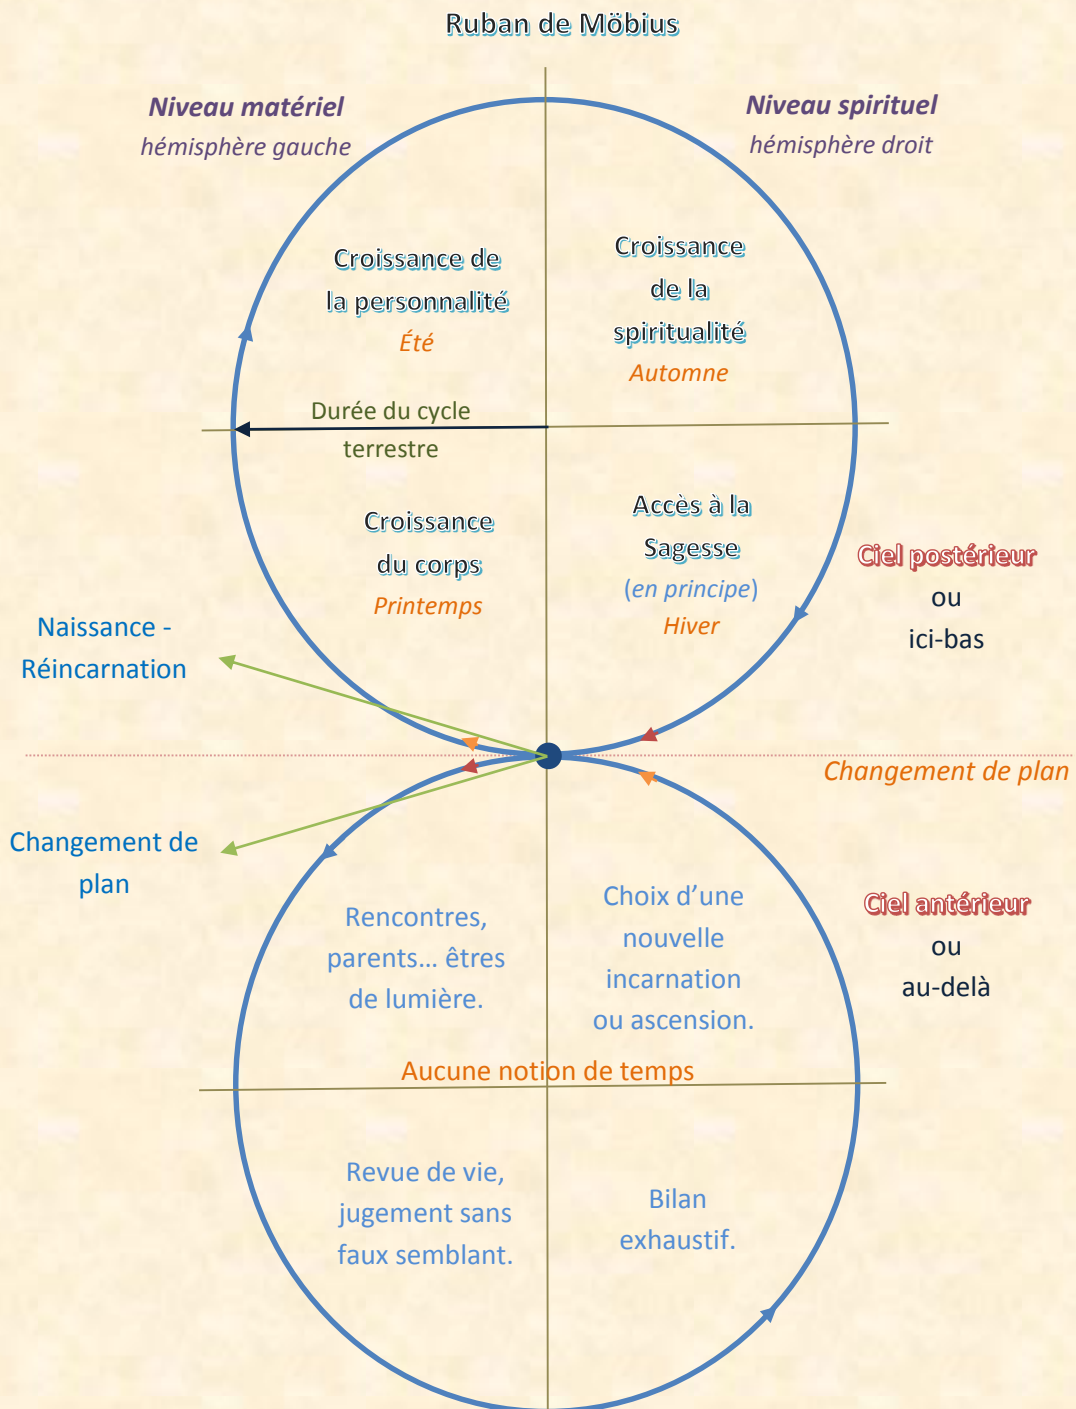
Ruban de Möbius

Niveau matériel
hémisphère gauche

Niveau spirituel
hémisphère droit

Croissance de la personnalité
Été

Croissance de la spiritualité
Automne

Durée du cycle terrestre

Croissance du corps
Printemps

Accès à la Sagesse
(en principe)
Hiver

Ciel postérieur
ou
ici-bas

Naissance - Réincarnation

Changement de plan

Changement de plan

Rencontres, parents… êtres de lumière.

Choix d'une nouvelle incarnation ou ascension.

Ciel antérieur
ou
au-delà

Aucune notion de temps

Revue de vie, jugement sans faux semblant.

Bilan exhaustif.